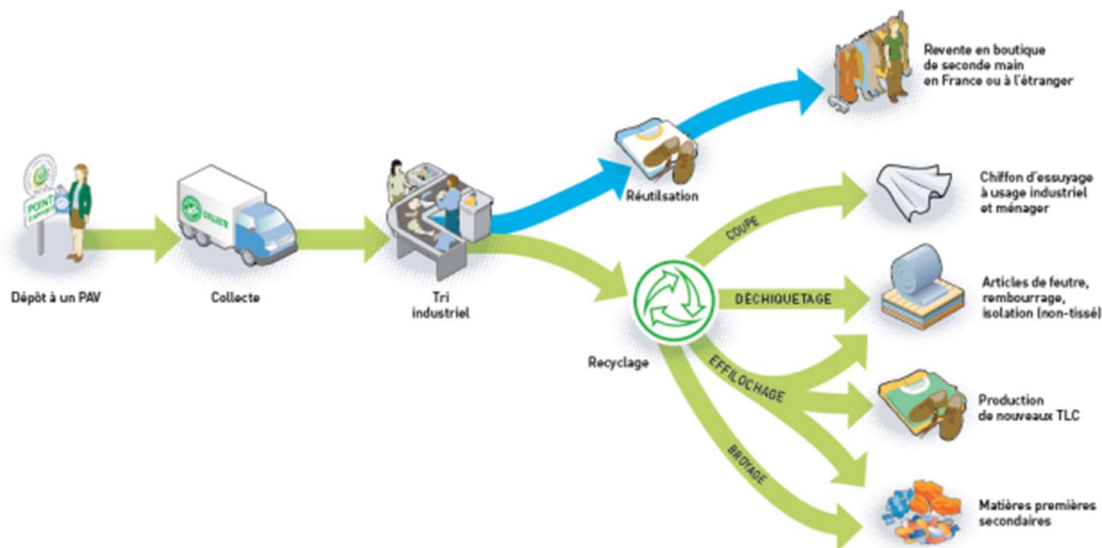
POINT
COLLECTE

Dépôt à un PAV

Collecte

Tri industriel

Réutilisation

Revente en boutique de seconde main en France ou à l'étranger

Recyclage

COUPE

Chiffon d'essuyage à usage industriel et ménager

DÉCHIQUETAGE

Articles de feutre, rembourrage, isolation (non-tissé)

EFFILOCHAGE

Production de nouveaux TLC

BROYAGE

Matières premières secondaires